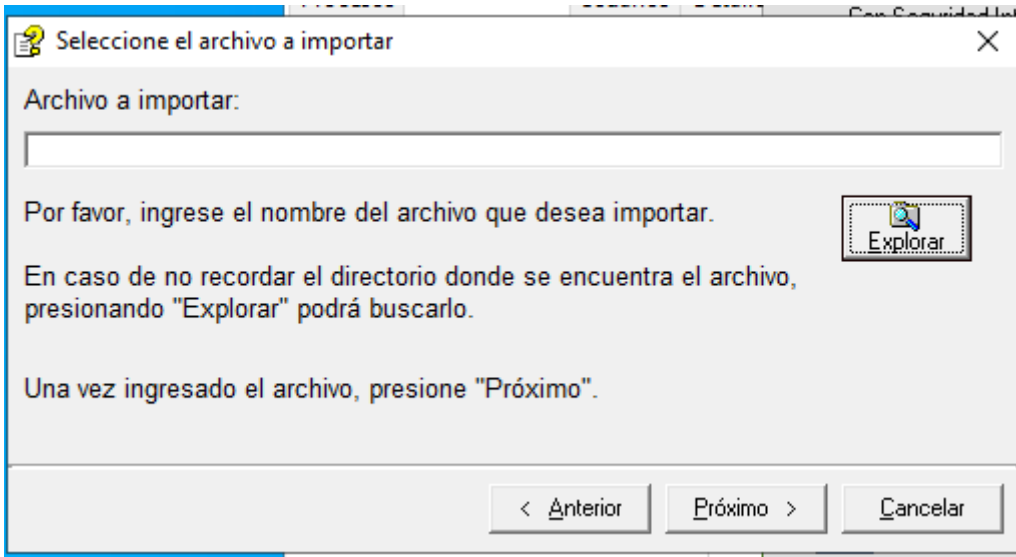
Seleccione el archivo a importar

×

Archivo a importar:

Por favor, ingrese el nombre del archivo que desea importar.

Explorar

En caso de no recordar el directorio donde se encuentra el archivo, presionando "Explorar" podrá buscarlo.

Una vez ingresado el archivo, presione "Próximo".

< Anterior

Próximo >

Cancelar